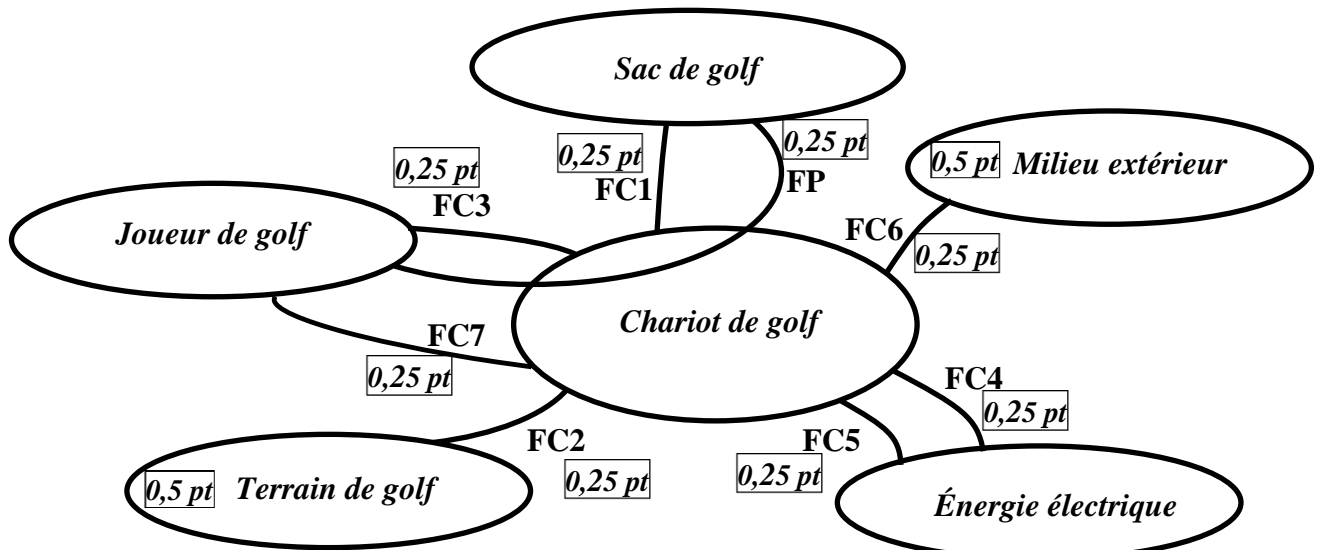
Sac de golf

0,25 pt
FC1

0,25 pt
FP

0,5 pt Milieu extérieur

0,25 pt
FC3

Joueur de golf

FC6
0,25 pt

Chariot de golf

FC7
0,25 pt

FC4
0,25 pt

FC2
0,25 pt

FC5
0,25 pt

0,5 pt Terrain de golf

Énergie électrique